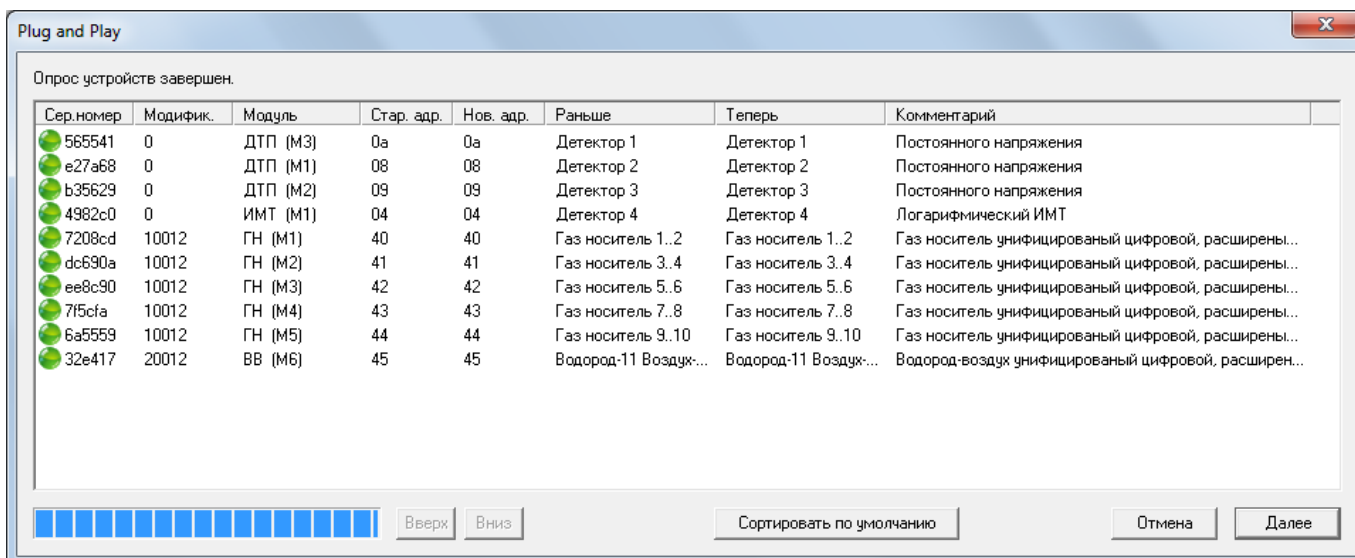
Plug and Play

Опрос устройств завершен.

| Сер.номер | Модифик. | Модуль | Стар. адр. | Нов. адр. | Раньше | Теперь | Комментарий |
|---|---|---|---|---|---|---|---|
| 565541 | 0 | ДТП (М3) | 0a | 0a | Детектор 1 | Детектор 1 | Постоянного напряжения |
| e27a68 | 0 | ДТП (М1) | 08 | 08 | Детектор 2 | Детектор 2 | Постоянного напряжения |
| b35629 | 0 | ДТП (М2) | 09 | 09 | Детектор 3 | Детектор 3 | Постоянного напряжения |
| 4982c0 | 0 | ИМТ (М1) | 04 | 04 | Детектор 4 | Детектор 4 | Логарифмический ИМТ |
| 7208cd | 10012 | ГН (М1) | 40 | 40 | Газ носитель 1..2 | Газ носитель 1..2 | Газ носитель унифицированый цифровой, расширены... |
| dc690a | 10012 | ГН (М2) | 41 | 41 | Газ носитель 3..4 | Газ носитель 3..4 | Газ носитель унифицированый цифровой, расширены... |
| ee8c90 | 10012 | ГН (М3) | 42 | 42 | Газ носитель 5..6 | Газ носитель 5..6 | Газ носитель унифицированый цифровой, расширены... |
| 7f5cfa | 10012 | ГН (М4) | 43 | 43 | Газ носитель 7..8 | Газ носитель 7..8 | Газ носитель унифицированый цифровой, расширены... |
| 6a5559 | 10012 | ГН (М5) | 44 | 44 | Газ носитель 9..10 | Газ носитель 9..10 | Газ носитель унифицированый цифровой, расширены... |
| 32e417 | 20012 | ВВ (М6) | 45 | 45 | Водород-11 Воздух-... | Водород-11 Воздух-... | Водород-воздух унифицированый цифровой, расширен... |

Вверх Вниз Сортировать по умолчанию Отмена Далее